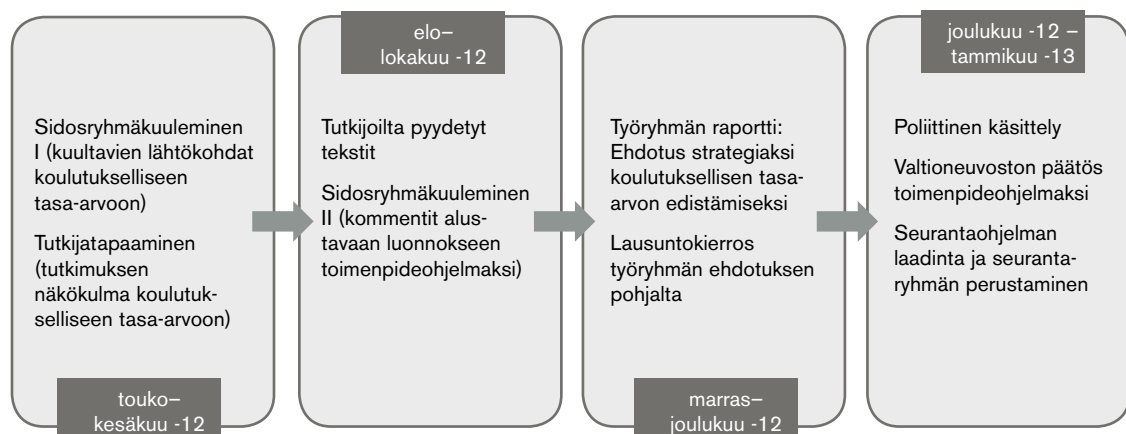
Sidosryhmäkuuleminen I (kuultavien lähtökohdat koulutukselliseen tasa-arvoon)

Tutkijatapaaminen (tutkimuksen näkökulma koulutukselliseen tasa-arvoon)

touko–kesäkuu -12

elo–lokakuu -12

Tutkijoilta pyydetyt tekstit

Sidosryhmäkuuleminen II (kommentit alustavaan luonnokseen toimenpideohjelmaksi)

Työryhmän raportti: Ehdotus strategiaksi koulutuksellisen tasa-arvon edistämiseksi

Lausuntokierros työryhmän ehdotuksen pohjalta

marras–joulukuu -12

joulukuu -12 – tammikuu -13

Poliittinen käsittely

Valtioneuvoston päätös toimenpideohjelmaksi

Seurantaohjelman laadinta ja seurantaryhmän perustaminen